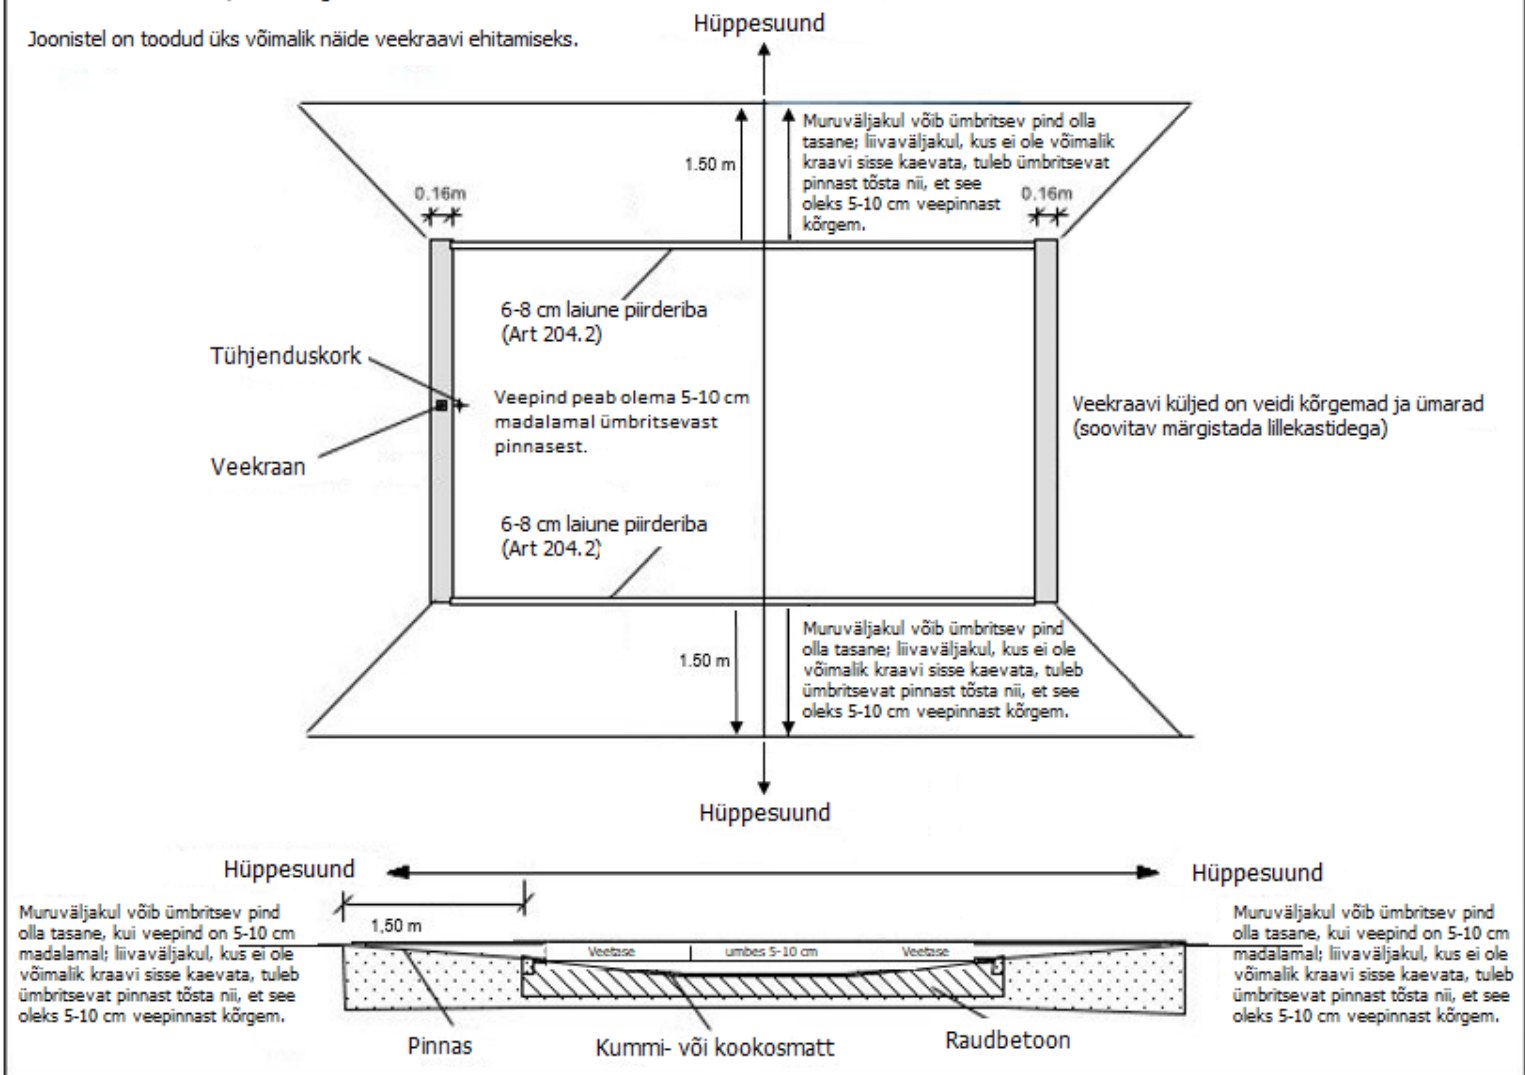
Joonistel on toodud üks võimalik näide veekraavi ehitamiseks.

Hüppesuund

1.50 m

Muruväljakul võib ümbritsev pind olla tasane; liivaväljakul, kus ei ole võimalik kraavi sisse kaevata, tuleb ümbritsevat pinnast tõsta nii, et see oleks 5-10 cm veepinnast kõrgem.

0.16m

0.16m

6-8 cm laiune piirderiba (Art 204.2)

Tühjenduskork

Veepind peab olema 5-10 cm madalamal ümbritsevast pinnasest.

Veekraan

Veekraavi küljed on veidi kõrgemad ja ümarad (soovitav märgistada lillekastidega)

6-8 cm laiune piirderiba (Art 204.2)

1.50 m

Muruväljakul võib ümbritsev pind olla tasane; liivaväljakul, kus ei ole võimalik kraavi sisse kaevata, tuleb ümbritsevat pinnast tõsta nii, et see oleks 5-10 cm veepinnast kõrgem.

Hüppesuund

Hüppesuund

Hüppesuund

1,50 m

Muruväljakul võib ümbritsev pind olla tasane, kui veepind on 5-10 cm madalamal; liivaväljakul, kus ei ole võimalik kraavi sisse kaevata, tuleb ümbritsevat pinnast tõsta nii, et see oleks 5-10 cm veepinnast kõrgem.

Veetase

umbes 5-10 cm

Veetase

Muruväljakul võib ümbritsev pind olla tasane, kui veepind on 5-10 cm madalamal; liivaväljakul, kus ei ole võimalik kraavi sisse kaevata, tuleb ümbritsevat pinnast tõsta nii, et see oleks 5-10 cm veepinnast kõrgem.

Pinnas

Kummi- või kookosmatt

Raudbetoon